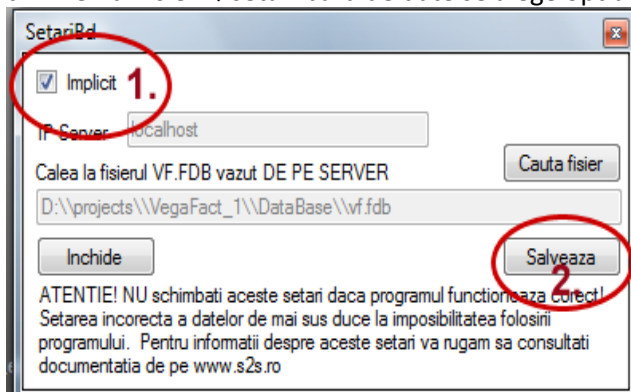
SetariBd

Implicit 1.

IP Server localhost

Calea la fisierul VF.FDB vazut DE PE SERVER

Cauta fisier

D:\\projects\\VegaFact_1\\DataBase\\vf.fdb

Inchide

Salveaza 2.

ATENTIE! NU schimbati aceste setari daca programul functioneaza corect! Setarea incorecta a datelor de mai sus duce la imposibilitatea folosirii programului. Pentru informatii despre aceste setari va rugam sa consultati documentatia de pe www.s2s.ro